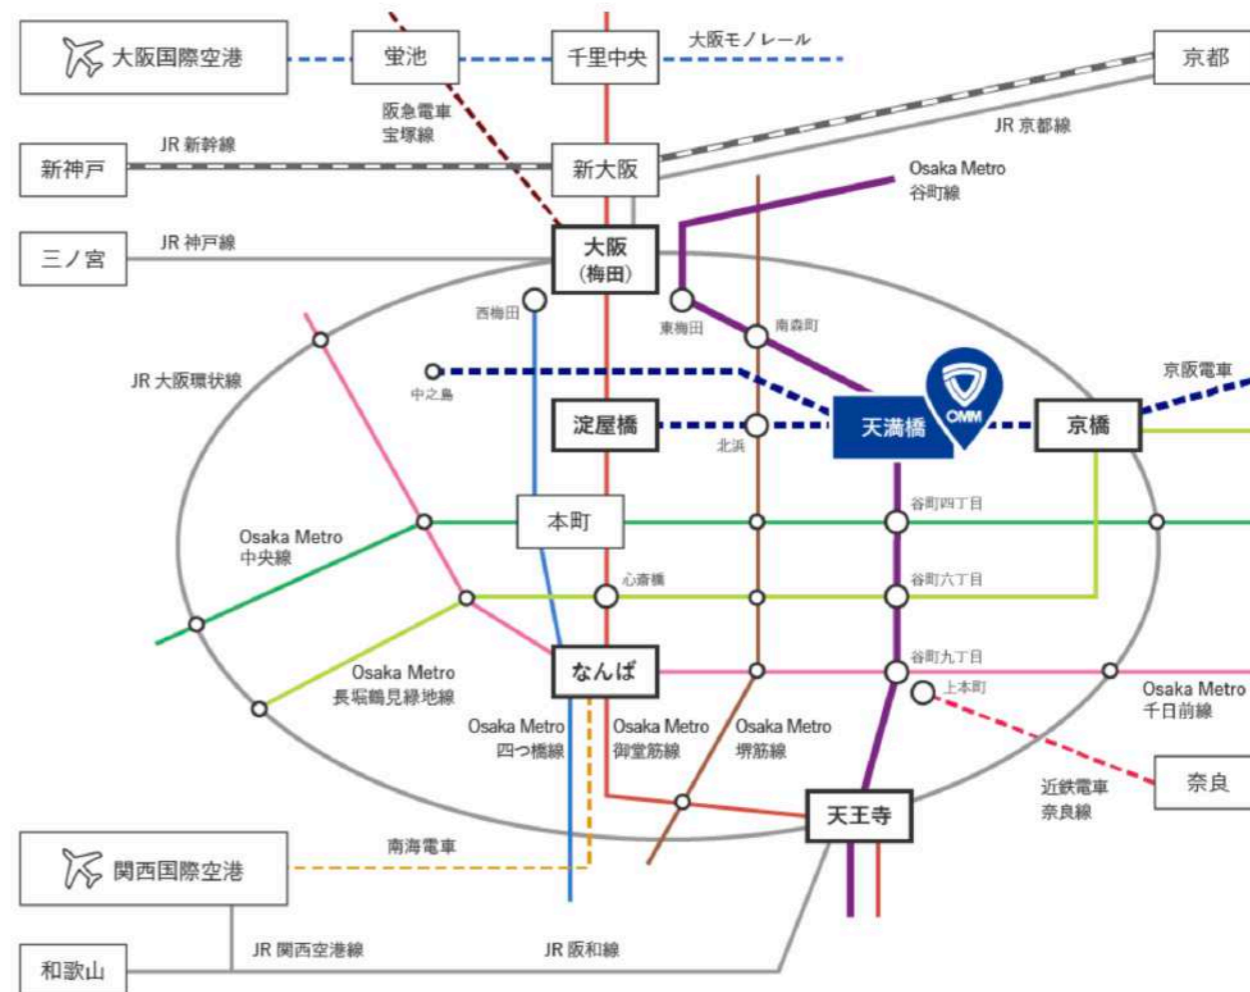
大阪国際空港

蛍池

千里中央

大阪モノレール

京都

阪急電車
宝塚線

JR 京都線

JR 新幹線

新神戸

新大阪

Osaka Metro
谷町線

三ノ宮

JR 神戸線

大阪
(梅田)

西梅田

東梅田

南森町

JR 大阪環状線

中之島

京阪電車

淀屋橋

北浜

天満橋

OMM

京橋

本町

谷町四丁目

Osaka Metro
中央線

心斎橋

谷町六丁目

谷町九丁目

Osaka Metro
長堀鶴見緑地線

なんば

上本町

Osaka Metro
千日前線

Osaka Metro
四つ橋線

Osaka Metro
御堂筋線

Osaka Metro
堺筋線

近鉄電車
奈良線

奈良

天王寺

関西国際空港

南海電車

和歌山

JR 関西空港線

JR 阪和線